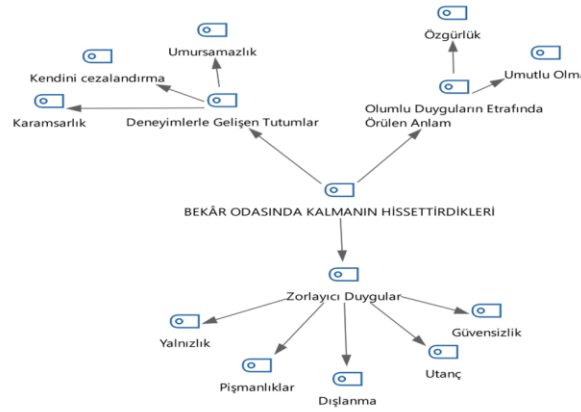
Özgürlük

Umursamazlık

Umutlu Olma

Kendini cezalandırma

Karamsarlık

Deneyimlerle Gelişen Tutumlar

Olumlu Duyguların Etrafında Örülen Anlam

BEKÂR ODASINDA KALMANIN HİSSETTİRDİKLERİ

Zorlayıcı Duygular

Güvensizlik

Yalnızlık

Pişmanlıklar

Utanç

Dışlanma